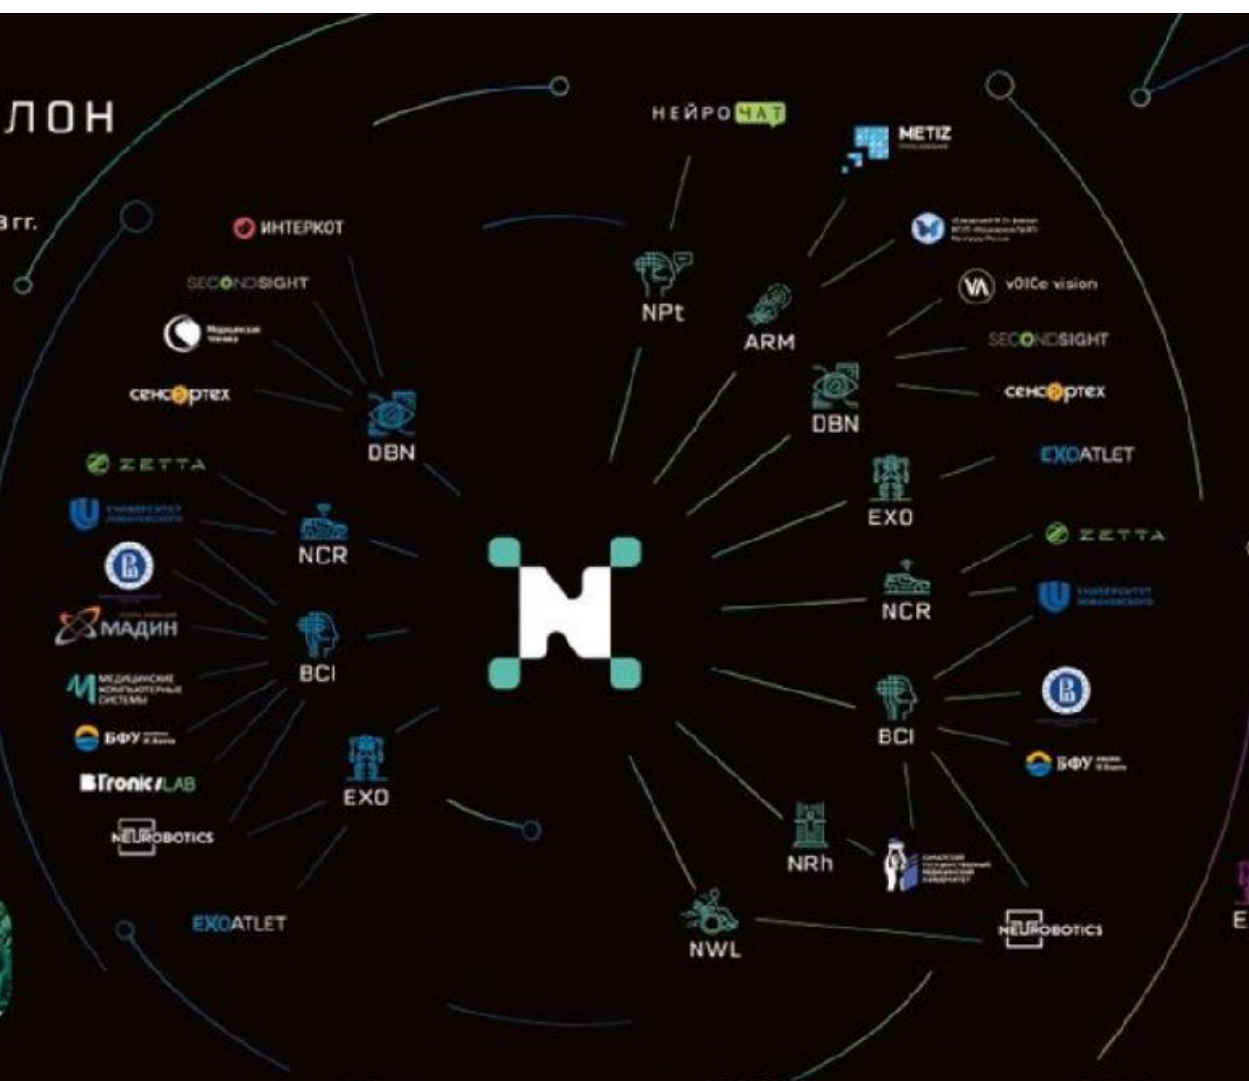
ЛОН

3 гг.

ИНТЕРКОТ

SECONDSIGHT

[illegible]

сенсортех

DBN

ZETTA

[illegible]

NCR

МАДИН

МЕДИЦИНСКИЕ КОМПЬЮТЕРНЫЕ СИСТЕМЫ

BCI

БФУ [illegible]

BTronicsLAB

EXO

NEUROBOTICS

EXOATLET

НЕЙРОЧАТ

NPt

METIZ

ARM

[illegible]

vOICe vision

SECONDSIGHT

DBN

сенсортех

EXOATLET

EXO

ZETTA

NCR

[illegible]

BCI

БФУ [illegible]

NRh

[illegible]

NWL

NEUROBOTICS

E